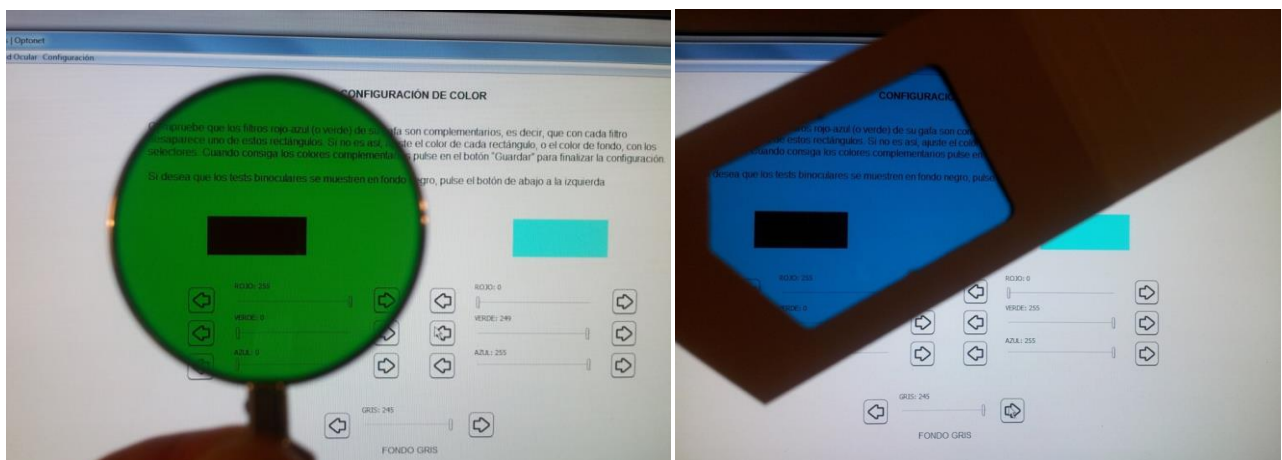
| Optonet
d Ocular Configuración

CONFIGURACIÓN DE COLOR

Compruebe que los filtros rojo-azul (o verde) de su gafa son complementarios, es decir, que con cada filtro desaparece uno de estos rectángulos. Si no es así, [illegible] el color de cada rectángulo, o el color de fondo, con los selectores. Cuando consiga los colores complementarios pulse en el botón "Guardar" para finalizar la configuración.

Si desea que los tests binoculares se muestren en fondo negro, pulse el botón de abajo a la izquierda

ROJO: 255
VERDE: 0
AZUL: 0

ROJO: 0
VERDE: 249
AZUL: 255

GRIS: 245

FONDO GRIS

CONFIGURACIÓN

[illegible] rojo-azul (o verde) de su gafa son com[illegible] estos rectángulos. Si no es así, ajuste el color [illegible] Cuando consiga los colores complementarios pulse en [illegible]

desea que los tests binoculares se muestren en fondo negro, pulse

ROJO: 255
VERDE: 0

ROJO: 0
VERDE: 255
AZUL: 255

GRIS: 245

FONDO GRIS